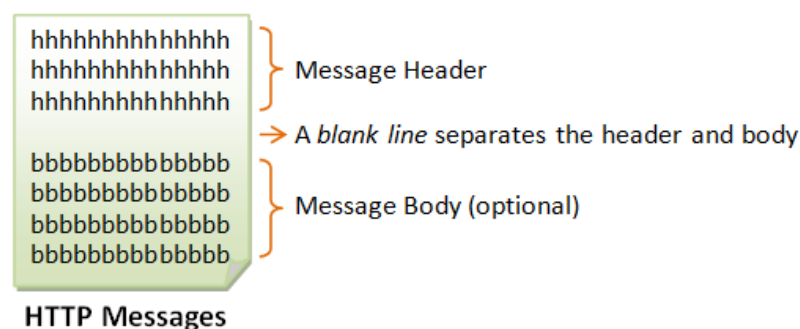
hhhhhhhhhhhhhh
hhhhhhhhhhhhhh
hhhhhhhhhhhhhh

bbbbbbbbbbbbbb
bbbbbbbbbbbbbb
bbbbbbbbbbbbbb
bbbbbbbbbbbbbb

Message Header

A blank line separates the header and body

Message Body (optional)

HTTP Messages